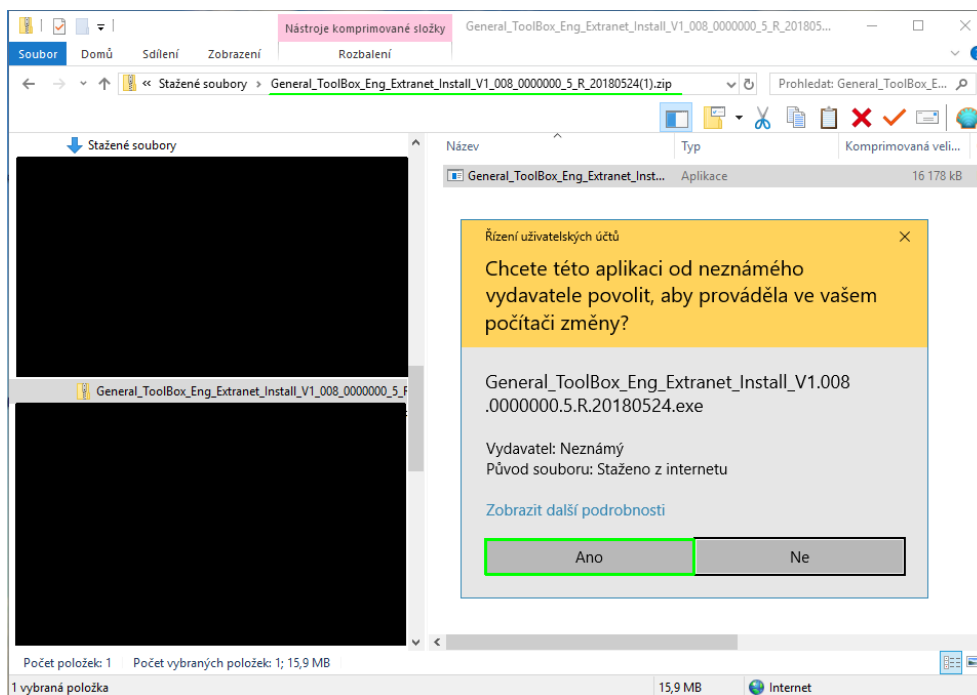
Nástroje komprimované složky General_ToolBox_Eng_Extranet_Install_V1_008_0000000_5_R_201805...

Soubor Domů Sdílení Zobrazení Rozbalení

« Stažené soubory › General_ToolBox_Eng_Extranet_Install_V1_008_0000000_5_R_20180524(1).zip

Prohledat: General_ToolBox_E...

Stažené soubory

General_ToolBox_Eng_Extranet_Install_V1_008_0000000_5_R

| Název | Typ | Komprimovaná veli... |
|---|---|---|
| General_ToolBox_Eng_Extranet_Inst... | Aplikace | 16 178 kB |

Řízení uživatelských účtů

Chcete této aplikaci od neznámého vydavatele povolit, aby prováděla ve vašem počítači změny?

General_ToolBox_Eng_Extranet_Install_V1.008 .0000000.5.R.20180524.exe

Vydavatel: Neznámý
Původ souboru: Staženo z internetu

Zobrazit další podrobnosti

Ano Ne

Počet položek: 1 Počet vybraných položek: 1; 15,9 MB

1 vybraná položka 15,9 MB Internet